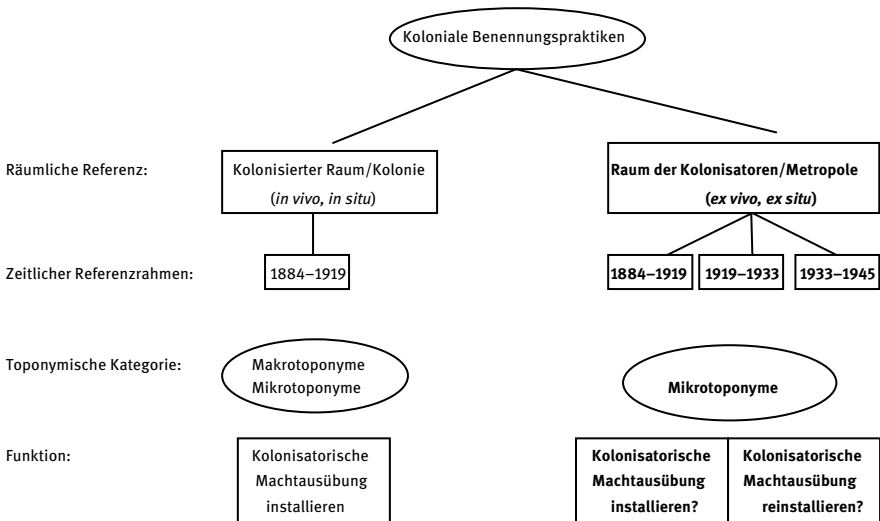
Koloniale Benennungspraktiken

Räumliche Referenz:

Kolonisierter Raum/Kolonie (*in vivo, in situ*)

Raum der Kolonisatoren/Metropole (***ex vivo, ex situ***)

Zeitlicher Referenzrahmen:

1884–1919

**1884–1919**

**1919–1933**

**1933–1945**

Toponymische Kategorie:

Makrotoponyme Mikrotoponyme

**Mikrotoponyme**

Funktion:

Kolonisatorische Machtausübung installieren

**Kolonisatorische Machtausübung installieren?**

**Kolonisatorische Machtausübung reinstallieren?**